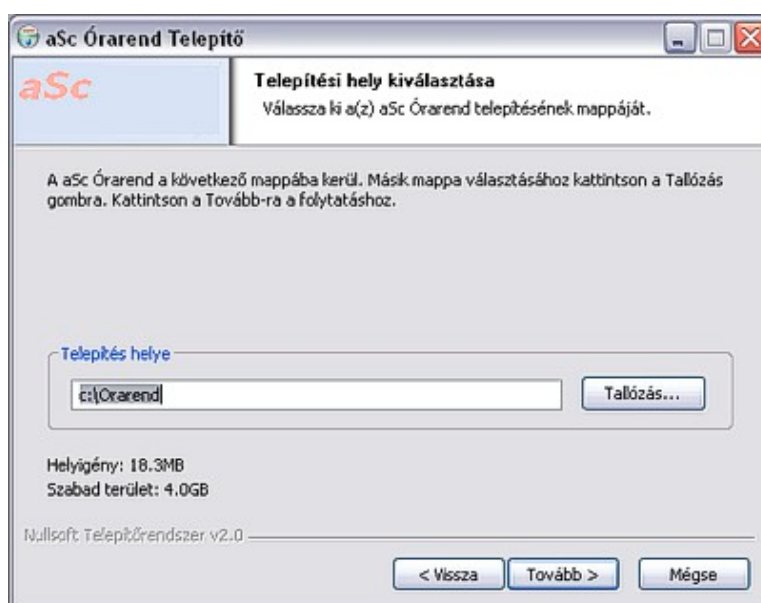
aSc Órarend Telepítő

aSc

Telepítési hely kiválasztása

Válassza ki a(z) aSc Órarend telepítésének mappáját.

A aSc Órarend a következő mappába kerül. Másik mappa választásához kattintson a Tallózás gombra. Kattintson a Tovább-ra a folytatáshoz.

Telepítés helye

c:\Orarend

Tallózás...

Helyigény: 18.3MB

Szabad terület: 4.0GB

Nullsoft Telepítőrendszer v2.0

< Vissza

Tovább >

Mégse